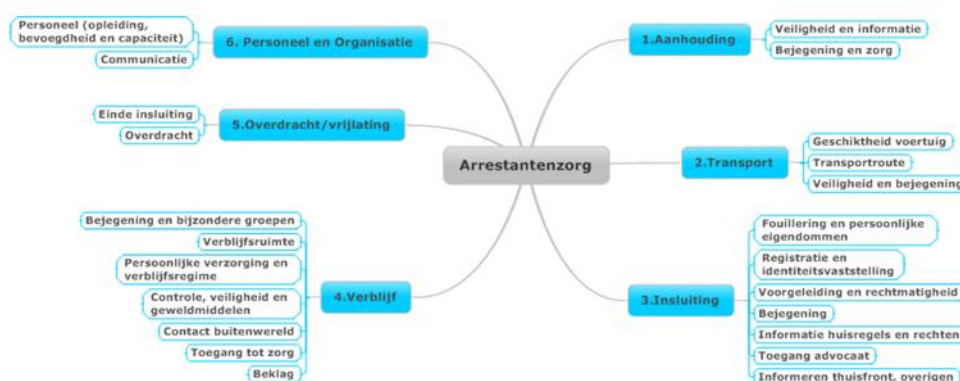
Arrestantenzorg

6. Personeel en Organisatie
Personeel (opleiding, bevoegdheid en capaciteit)
Communicatie

1.Aanhouding
Veiligheid en informatie
Bejegening en zorg

5.Overdracht/vrijlating
Einde insluiting
Overdracht

2.Transport
Geschiktheid voertuig
Transportroute
Veiligheid en bejegening

4.Verblijf
Bejegening en bijzondere groepen
Verblijfsruimte
Persoonlijke verzorging en verblijfsregime
Controle, veiligheid en geweldmiddelen
Contact buitenwereld
Toegang tot zorg
Beklag

3.Insluiting
Fouillering en persoonlijke eigendommen
Registratie en identiteitsvaststelling
Voorgeleiding en rechtmatigheid
Bejegening
Informatie huisregels en rechten
Toegang advocaat
Informeren thuisfront, overigen